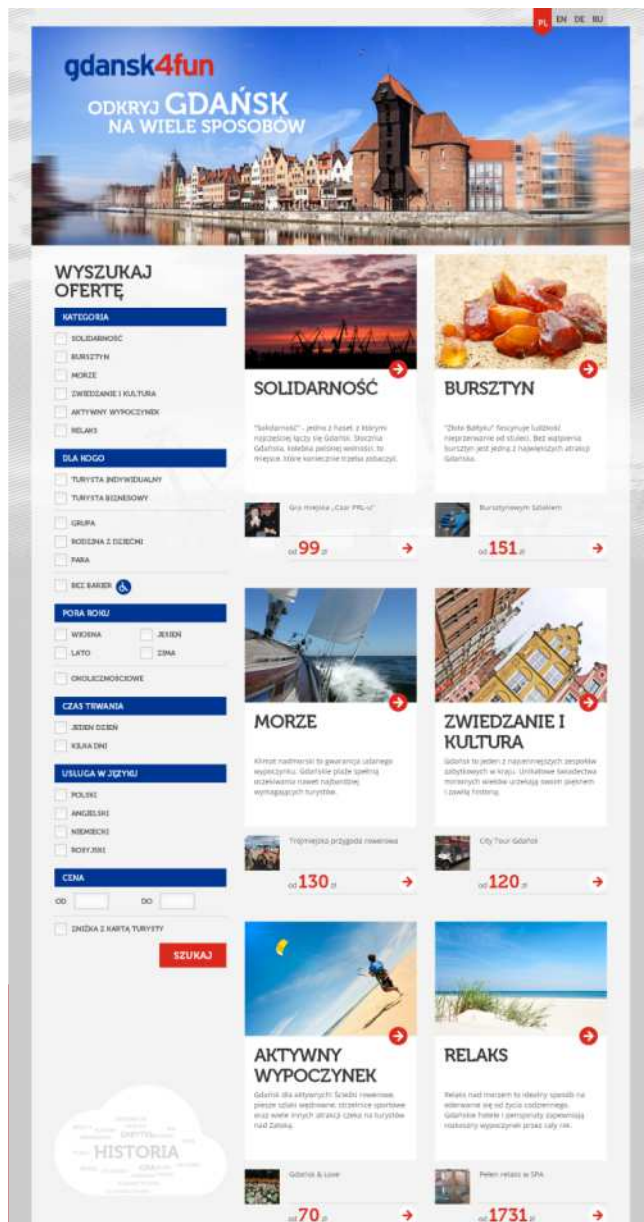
PL EN DE RU

gdansk4fun

ODKRYJ GDAŃSK NA WIELE SPOSOBÓW

WYSZUKAJ OFERTĘ

KATEGORIA

SOLIDARNOŚĆ
BURSZTYN
MORZE
ZWIEDZANIE I KULTURA
AKTYWNY WYPOCZYNEK
RELAKS

DLA KOGO

TURYSTA INDYWIDUALNY
TURYSTA BIZNESOWY
GRUPA
RODZINA Z DZIEĆMI
PARA
BEZ BARIER

PORA ROKU

WIOSNA
JESIEŃ
LATO
ZIMA
OKOLICZNOŚCIOWE

CZAS TRWANIA

JEDEN DZIEŃ
KILKA DNI

USŁUGA W JĘZYKU

POLSKI
ANGIELSKI
NIEMIECKI
ROSYJSKI

CENA

OD
DO

ZNIŻKA Z KARTĄ TURYSTY

SZUKAJ

HISTORIA

SOLIDARNOŚĆ

"Solidarność" - jedno z haseł z którymi najczęściej łączy się Gdańsk. Stocznia Gdańska, kolebka polskiej wolności, to miejsce, które koniecznie trzeba zobaczyć.

Gra miejska „Czar PRL-u"

od 99 zł

BURSZTYN

"Złoto Bałtyku" fascynuje ludzkość nieprzerwanie od stuleci. Bez wątpienia bursztyn jest jedną z największych atrakcji Gdańska.

Bursztynowym Szlakiem

od 151 zł

MORZE

Klimat nadmorski to gwarancja udanego wypoczynku. Gdańskie plaże spełnią oczekiwania nawet najbardziej wymagających turystów.

Trójmiejska przygoda rowerowa

od 130 zł

ZWIEDZANIE I KULTURA

Gdańsk to jeden z najcenniejszych zespołów zabytkowych w kraju. Unikatowe świadectwa minionych wieków urzekają swoim pięknem i zawiłą historią.

City Tour Gdańsk

od 120 zł

AKTYWNY WYPOCZYNEK

Gdańsk dla aktywnych! Ścieżki rowerowe, pieszle szlaki wędrowne, ośrodki sportowe oraz wiele innych atrakcji czeka na turystów nad Zatoką.

Gdańsk & Love

od 70 zł

RELAKS

Relaks nad morzem to idealny sposób na oderwanie się od życia codziennego. Gdańskie hotele i pensjonaty zapewniają relaksujący wypoczynek przez cały rok.

Pełen relaks w SPA

od 1731 zł